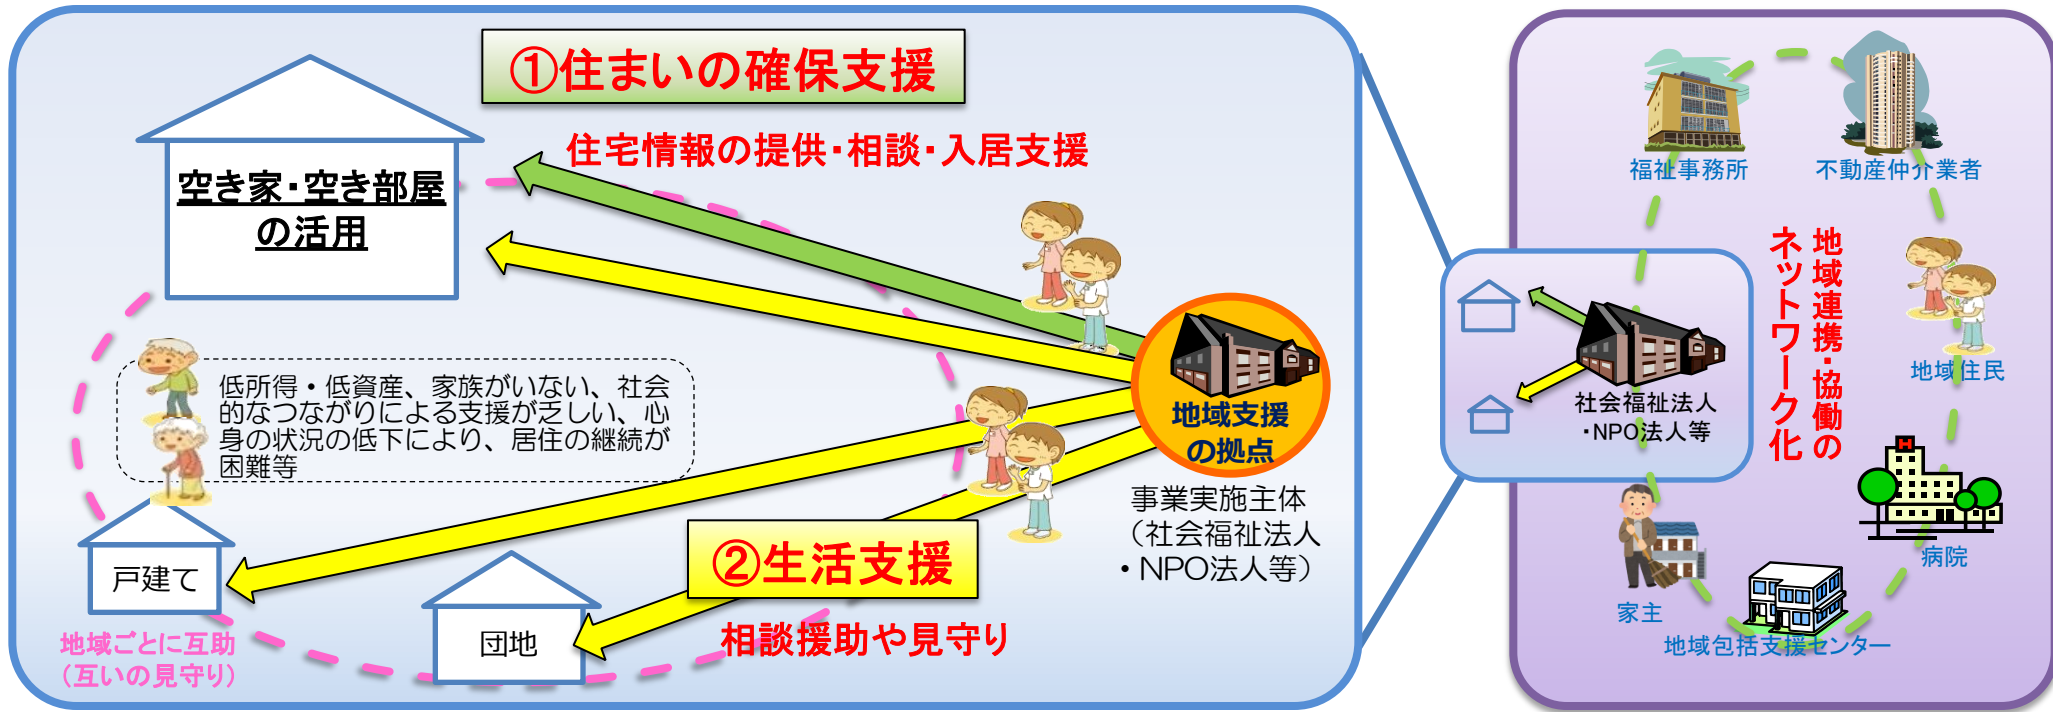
①住まいの確保支援

住宅情報の提供・相談・入居支援

空き家・空き部屋の活用

低所得・低資産、家族がいない、社会的なつながりによる支援が乏しい、心身の状況の低下により、居住の継続が困難等

地域支援の拠点

事業実施主体（社会福祉法人・NPO法人等）

戸建て

団地

②生活支援

相談援助や見守り

地域ごとに互助（互いの見守り）

社会福祉法人・NPO法人等

福祉事務所

不動産仲介業者

地域連携・協働のネットワーク化

地域住民

病院

家主

地域包括支援センター